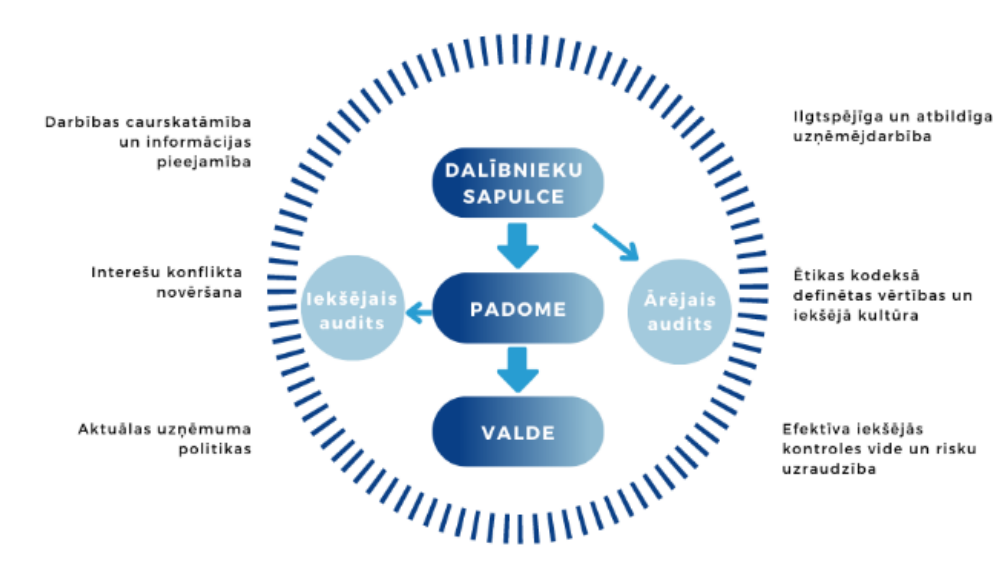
Darbības caurskatāmība un informācijas pieejamība

Interešu konflikta novēršana

Aktuālas uzņēmuma politikas

DALĪBNIEKU SAPULCE

Iekšējais audits

PADOME

Ārējais audits

VALDE

Ilgtspējīga un atbildīga uzņēmējdarbība

Ētikas kodeksā definētas vērtības un iekšējā kultūra

Efektīva iekšējās kontroles vide un risku uzraudzība